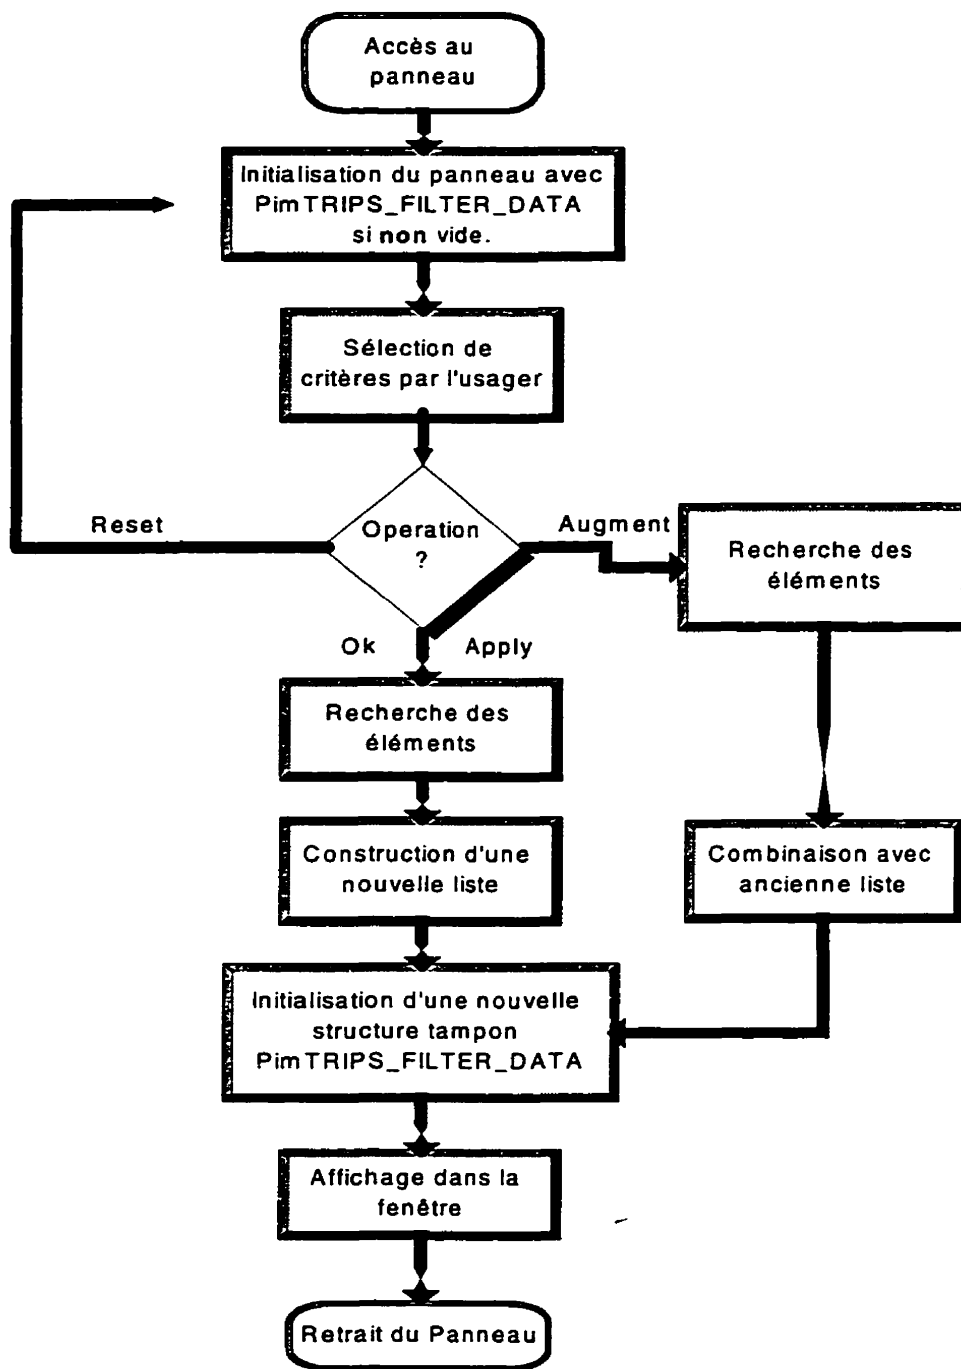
Accès au panneau

Initialisation du panneau avec PimTRIPS_FILTER_DATA si non vide.

Sélection de critères par l'usager

Reset

Operation ?

Augment

Recherche des éléments

Ok

Apply

Recherche des éléments

Construction d'une nouvelle liste

Combinaison avec ancienne liste

Initialisation d'une nouvelle structure tampon PimTRIPS_FILTER_DATA

Affichage dans la fenêtre

Retrait du Panneau